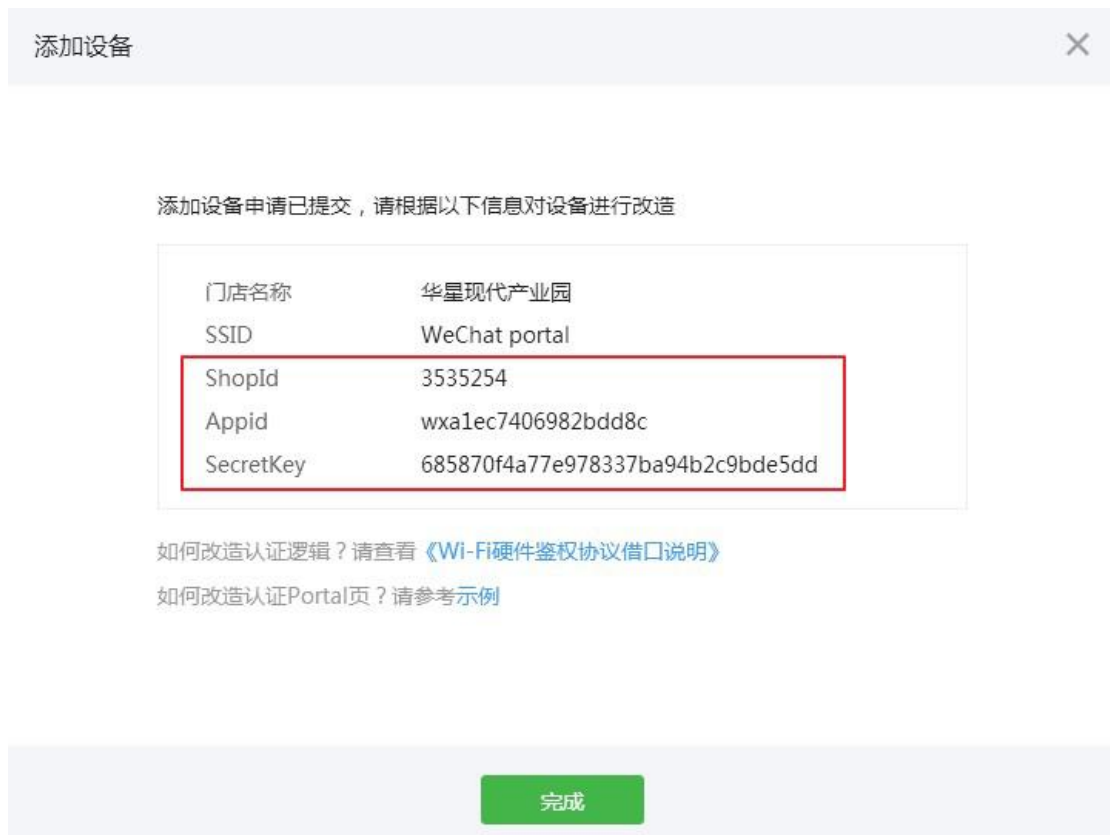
添加设备

×

添加设备申请已提交，请根据以下信息对设备进行改造

| | |
|---|---|
| 门店名称 | 华星现代产业园 |
| SSID | WeChat portal |
| ShopId | 3535254 |
| Appid | wxa1ec7406982bdd8c |
| SecretKey | 685870f4a77e978337ba94b2c9bde5dd |

如何改造认证逻辑？请查看《Wi-Fi硬件鉴权协议借口说明》

如何改造认证Portal页？请参考示例

完成